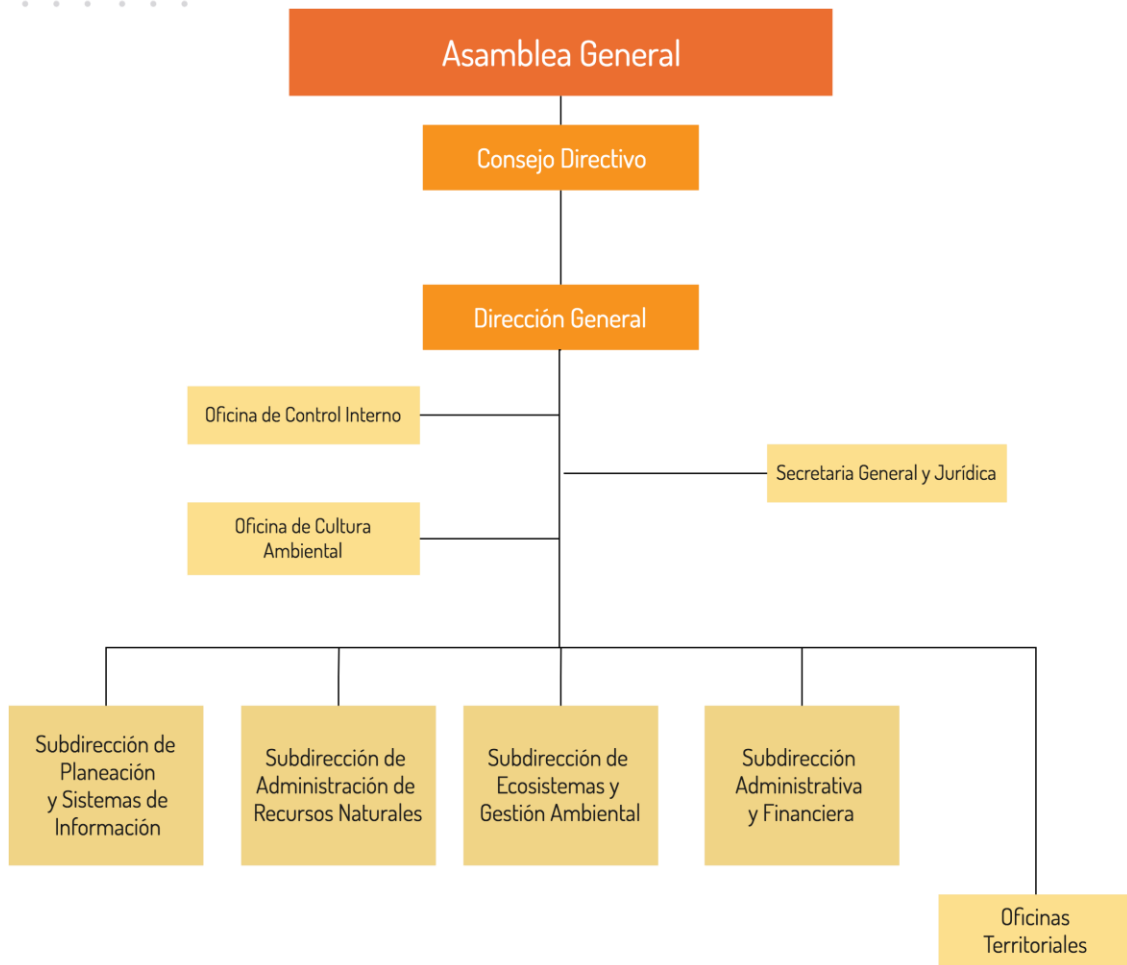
Asamblea General

Consejo Directivo

Dirección General

Oficina de Control Interno

Secretaria General y Jurídica

Oficina de Cultura Ambiental

Subdirección de Planeación y Sistemas de Información

Subdirección de Administración de Recursos Naturales

Subdirección de Ecosistemas y Gestión Ambiental

Subdirección Administrativa y Financiera

Oficinas Territoriales